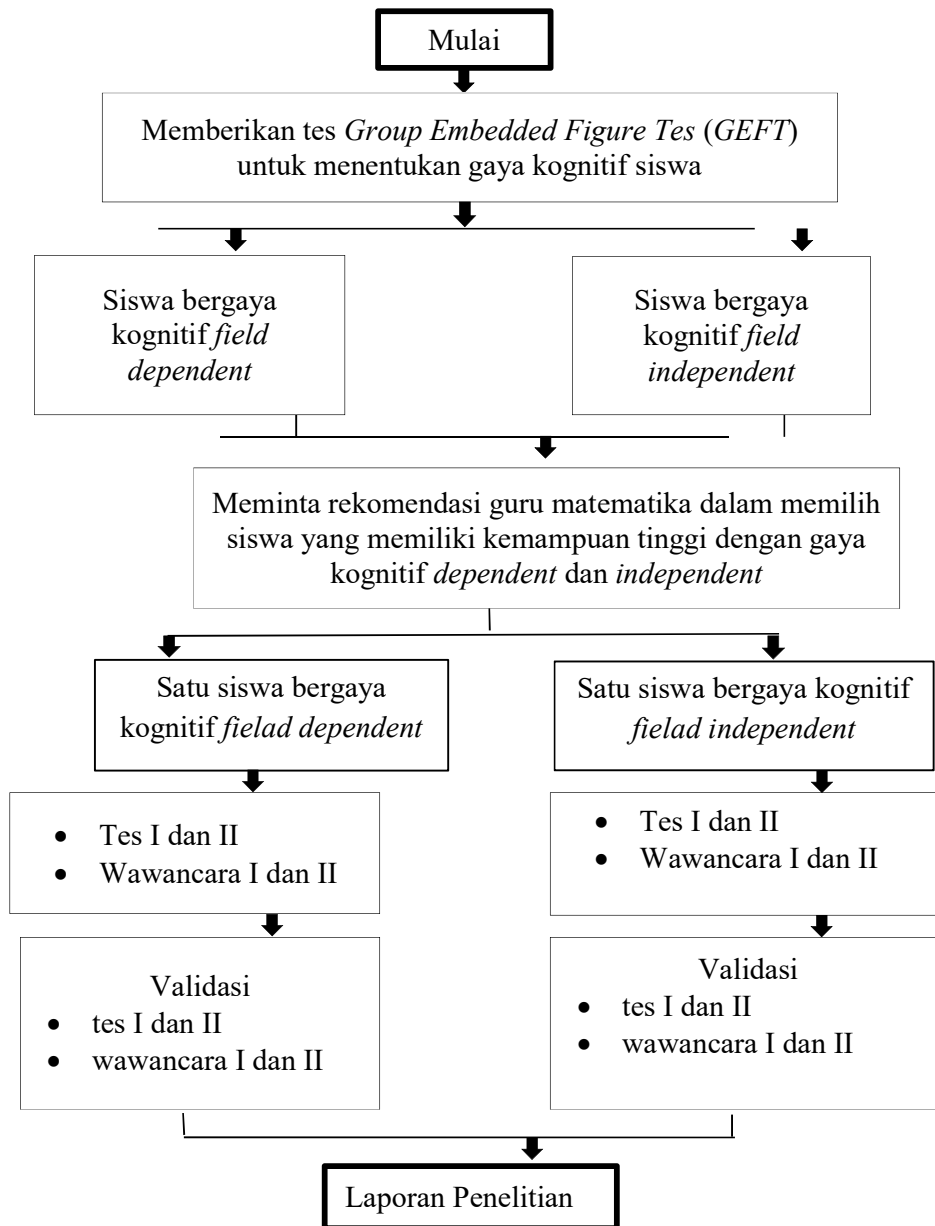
Mulai

Memberikan tes *Group Embedded Figure Tes* (*GEFT*) untuk menentukan gaya kognitif siswa

Siswa bergaya kognitif *field dependent*

Siswa bergaya kognitif *field independent*

Meminta rekomendasi guru matematika dalam memilih siswa yang memiliki kemampuan tinggi dengan gaya kognitif *dependent* dan *independent*

Satu siswa bergaya kognitif *fielad dependent*

Satu siswa bergaya kognitif *fielad independent*

- Tes I dan II
- Wawancara I dan II

- Tes I dan II
- Wawancara I dan II

Validasi
- tes I dan II
- wawancara I dan II

Validasi
- tes I dan II
- wawancara I dan II

Laporan Penelitian